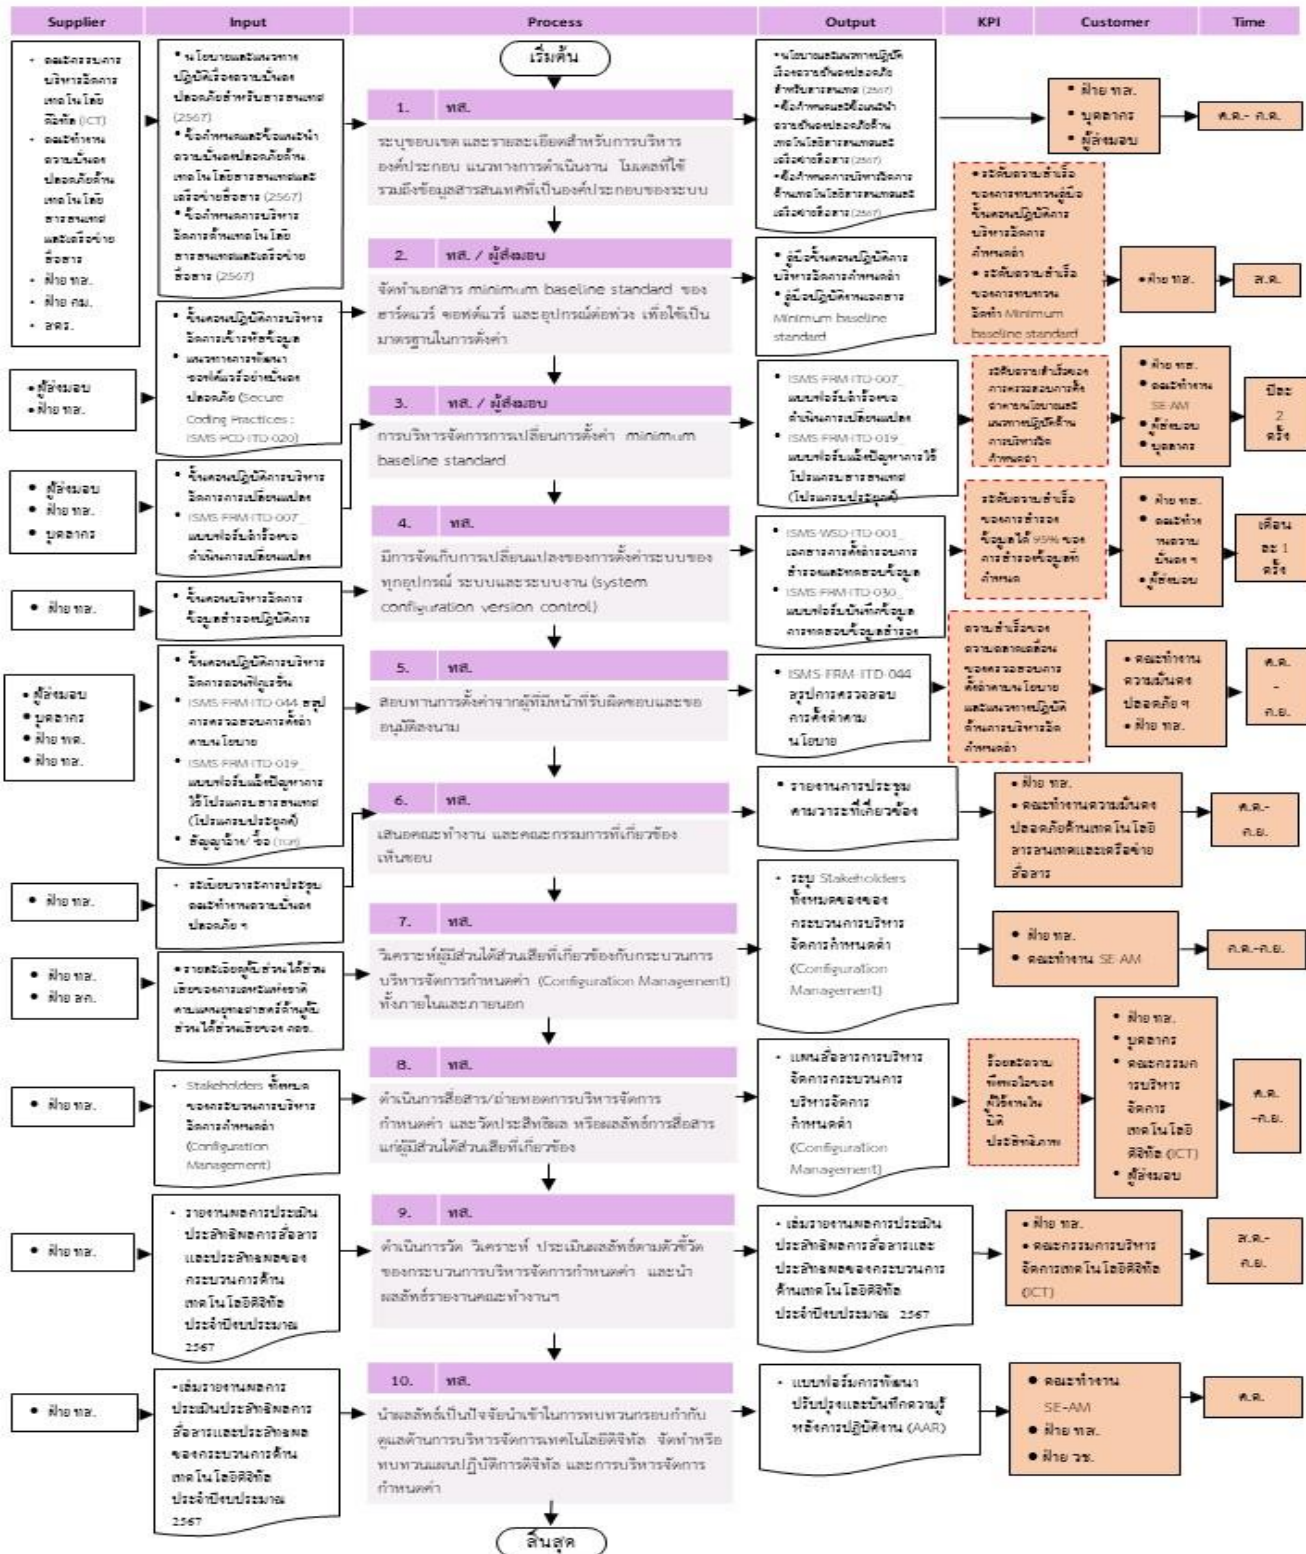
| Supplier | Input | Process | Output | KPI | Customer | Time |
|---|---|---|---|---|---|---|

เริ่มต้น

1. ทส.
ระบุขอบเขต และรายละเอียดสำหรับการบริหารองค์ประกอบ แนวทางการดำเนินงาน โมเดลที่ใช้ รวมถึงข้อมูลสารสนเทศที่เป็นองค์ประกอบของระบบ

2. ทส. / ผู้ส่งมอบ
จัดทำเอกสาร minimum baseline standard ของฮาร์ดแวร์ ซอฟต์แวร์ และอุปกรณ์ต่อพ่วง เพื่อใช้เป็นมาตรฐานในการตั้งค่า

3. ทส. / ผู้ส่งมอบ
การบริหารจัดการการเปลี่ยนการตั้งค่า minimum baseline standard

4. ทส.
มีการจัดเก็บการเปลี่ยนแปลงของการตั้งค่าระบบของทุกอุปกรณ์ ระบบและระบบงาน (system configuration version control)

5. ทส.
สอบทานการตั้งค่าจากผู้ที่มีหน้าที่รับผิดชอบและขออนุมัติลงนาม

6. ทส.
เสนอคณะทำงาน และคณะกรรมการที่เกี่ยวข้องเห็นชอบ

7. ทส.
วิเคราะห์ผู้มีส่วนได้ส่วนเสียที่เกี่ยวข้องกับกระบวนการบริหารจัดการกำหนดค่า (Configuration Management) ทั้งภายในและภายนอก

8. ทส.
ดำเนินการสื่อสาร/ถ่ายทอดการบริหารจัดการกำหนดค่า และวัดประสิทธิผล หรือผลลัพธ์การสื่อสารแก่ผู้มีส่วนได้ส่วนเสียที่เกี่ยวข้อง

9. ทส.
ดำเนินการวัด วิเคราะห์ ประเมินผลลัพธ์ตามตัวชี้วัดของกระบวนการบริหารจัดการกำหนดค่า และนำผลลัพธ์รายงานคณะทำงานฯ

10. ทส.
นำผลลัพธ์เป็นปัจจัยนำเข้าในการทบทวนกรอบกำกับดูแลด้านการบริหารจัดการเทคโนโลยีดิจิทัล จัดทำหรือทบทวนแผนปฏิบัติการดิจิทัล และการบริหารจัดการกำหนดค่า

สิ้นสุด

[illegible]